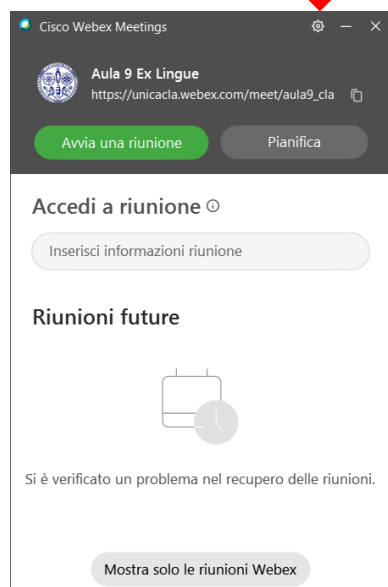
Cisco Webex Meetings

Aula 9 Ex Lingue
https://unicacla.webex.com/meet/aula9_cla

Avvia una riunione
Pianifica

Accedi a riunione

Inserisci informazioni riunione

Riunioni future

Si è verificato un problema nel recupero delle riunioni.

Mostra solo le riunioni Webex